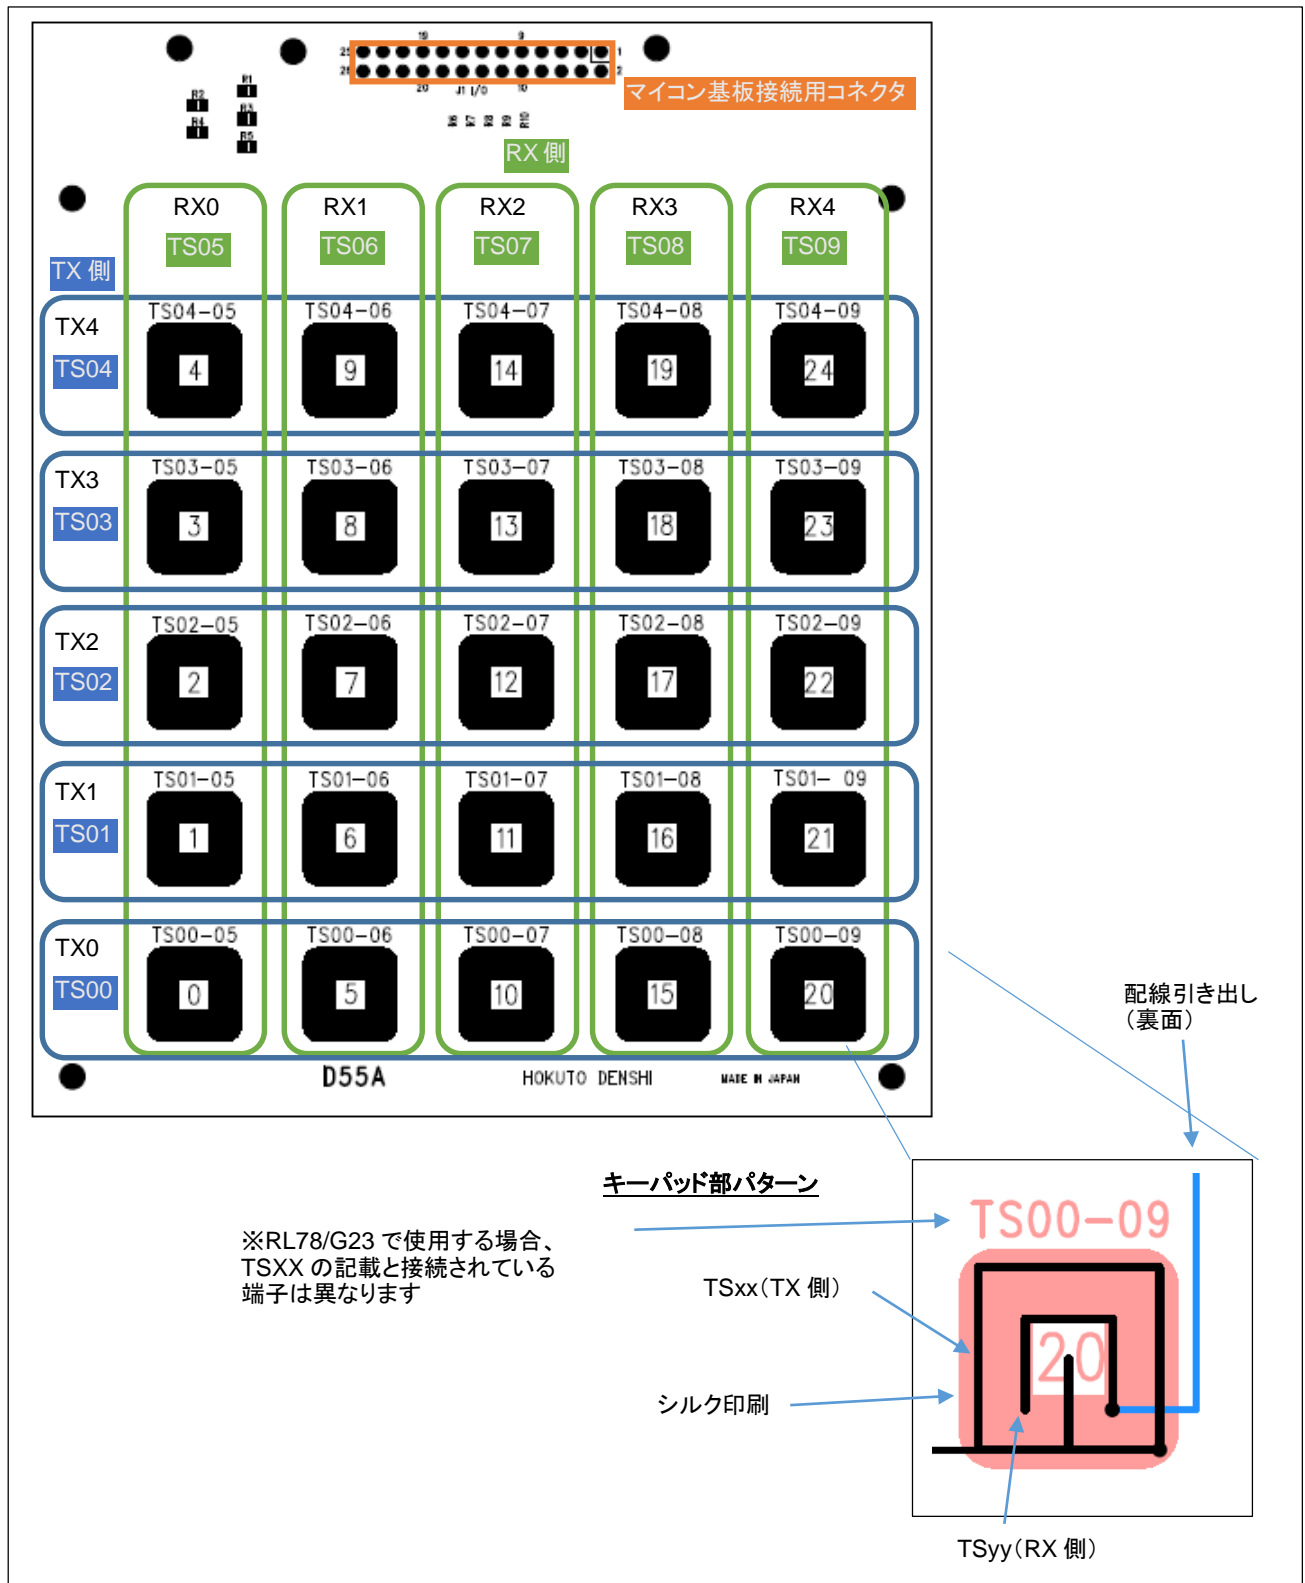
19 9
25 1
26 2
20 J1 I/O 10
R2 R1
R4 R4
R5
マイコン基板接続用コネクタ

RX 側

RX0 RX1 RX2 RX3 RX4
TS05 TS06 TS07 TS08 TS09

TX 側

TX4
TS04
TS04−05 TS04−06 TS04−07 TS04−08 TS04−09
4 9 14 19 24

TX3
TS03
TS03−05 TS03−06 TS03−07 TS03−08 TS03−09
3 8 13 18 23

TX2
TS02
TS02−05 TS02−06 TS02−07 TS02−08 TS02−09
2 7 12 17 22

TX1
TS01
TS01−05 TS01−06 TS01−07 TS01−08 TS01− 09
1 6 11 16 21

TX0
TS00
TS00−05 TS00−06 TS00−07 TS00−08 TS00−09
0 5 10 15 20

D55A HOKUTO DENSHI MADE IN JAPAN

配線引き出し
（裏面）

キーパッド部パターン

※RL78/G23 で使用する場合、
TSXX の記載と接続されている
端子は異なります

TS00−09

TSxx（TX 側）

20

シルク印刷

TSyy（RX 側）